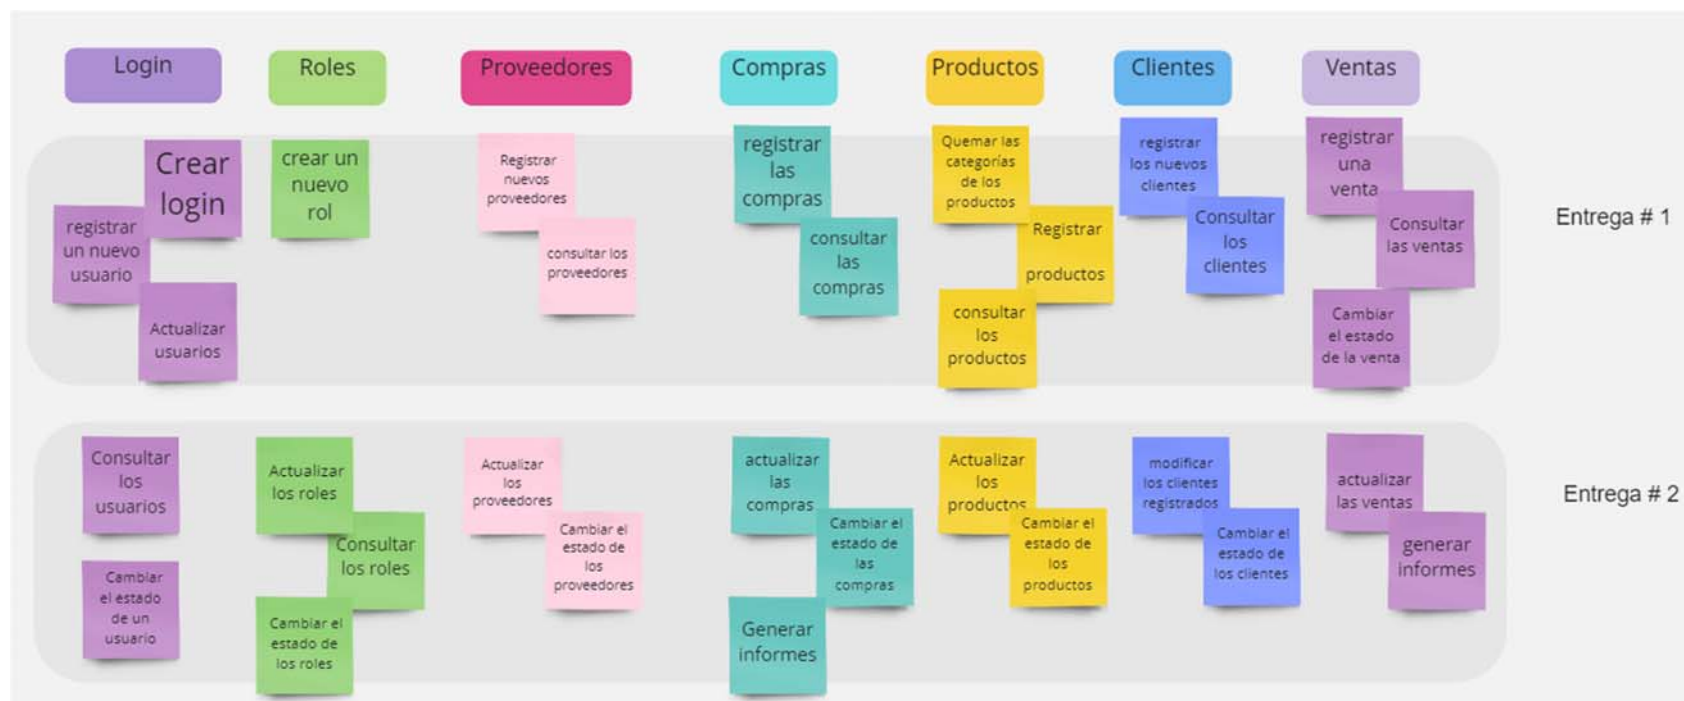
Login

Roles

Proveedores

Compras

Productos

Clientes

Ventas

Crear login

registrar un nuevo usuario

Actualizar usuarios

crear un nuevo rol

Registrar nuevos proveedores

consultar los proveedores

registrar las compras

consultar las compras

Quemar las categorías de los productos

Registrar productos

consultar los productos

registrar los nuevos clientes

Consultar los clientes

registrar una venta

Consultar las ventas

Cambiar el estado de la venta

Entrega # 1

Consultar los usuarios

Cambiar el estado de un usuario

Actualizar los roles

Consultar los roles

Cambiar el estado de los roles

Actualizar los proveedores

Cambiar el estado de los proveedores

actualizar las compras

Cambiar el estado de las compras

Generar informes

Actualizar los productos

Cambiar el estado de los productos

modificar los clientes registrados

Cambiar el estado de los clientes

actualizar las ventas

generar informes

Entrega # 2